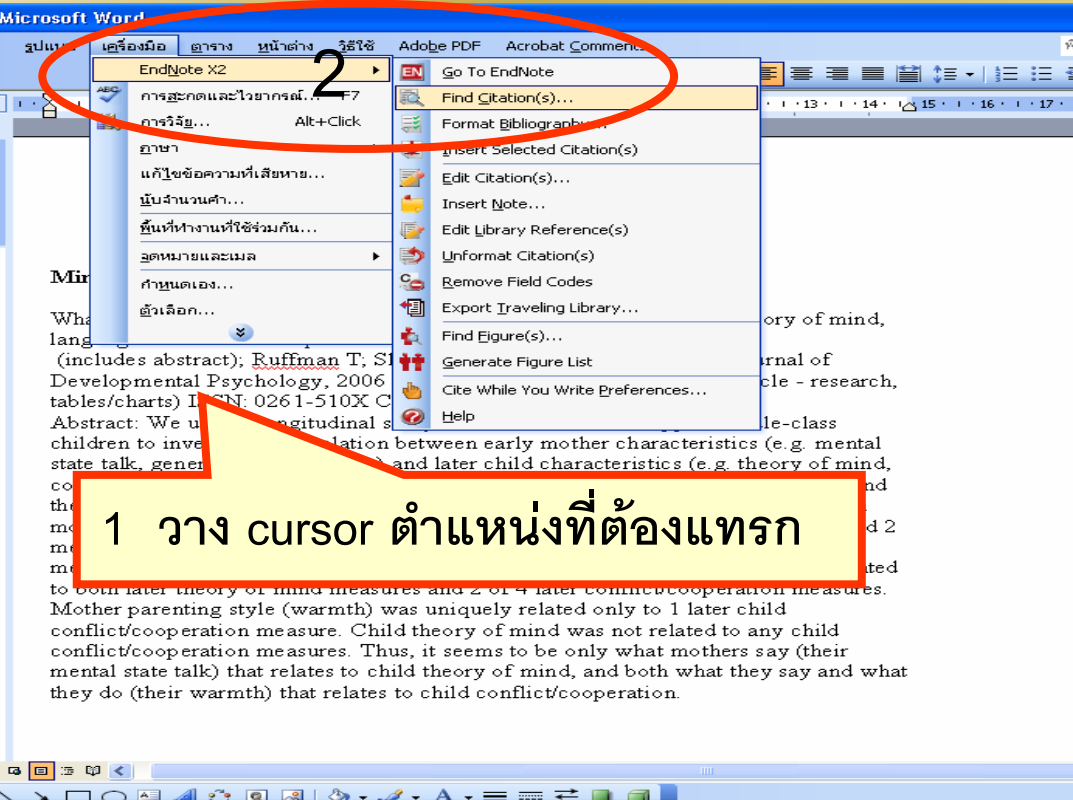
Microsoft Word

รูปแบบ เครื่องมือ ตาราง หน้าต่าง วิธีใช้ Adobe PDF Acrobat Comments

EndNote X2
การสะกดและไวยากรณ์... F7
การวิจัย... Alt+Click
ภาษา
แก้ไขข้อความที่เสียหาย...
นับจำนวนคำ...
พื้นที่ทำงานที่ใช้ร่วมกัน...
จดหมายและเมล
กำหนดเอง...
ตัวเลือก...

Go To EndNote
Find Citation(s)...
Format Bibliography...
Insert Selected Citation(s)
Edit Citation(s)...
Insert Note...
Edit Library Reference(s)
Unformat Citation(s)
Remove Field Codes
Export Traveling Library...
Find Figure(s)...
Generate Figure List
Cite While You Write Preferences...
Help

2

13 · 14 · 15 · 16 · 17

Min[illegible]

Wha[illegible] ory of mind, lang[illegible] (includes abstract); Ruffman T; S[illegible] urnal of Developmental Psychology, 2006 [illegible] cle - research, tables/charts) ISSN: 0261-510X C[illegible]
Abstract: We u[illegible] ngitudinal s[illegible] le-class children to inve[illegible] lation between early mother characteristics (e.g. mental state talk, gene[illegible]) and later child characteristics (e.g. theory of mind, co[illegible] nd the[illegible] mo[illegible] d 2 me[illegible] me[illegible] ated to both later theory of mind measures and 2 of 4 later conflict/cooperation measures. Mother parenting style (warmth) was uniquely related only to 1 later child conflict/cooperation measure. Child theory of mind was not related to any child conflict/cooperation measures. Thus, it seems to be only what mothers say (their mental state talk) that relates to child theory of mind, and both what they say and what they do (their warmth) that relates to child conflict/cooperation.

1 วาง cursor ตำแหน่งที่ต้องแทรก